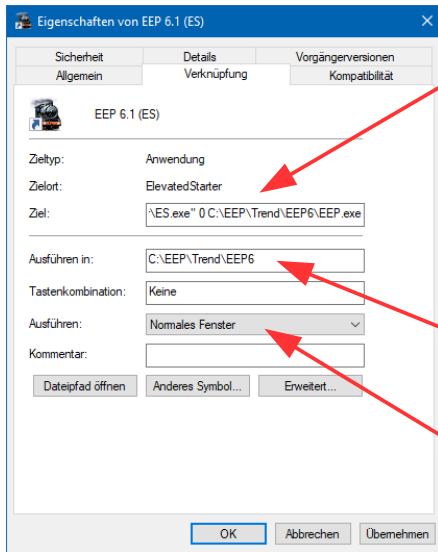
Eigenschaften von EEP 6.1 (ES)

Sicherheit | Details | Vorgängerversionen
Allgemein | Verknüpfung | Kompatibilität

EEP 6.1 (ES)

Zieltyp: Anwendung

Zielort: ElevatedStarter

Ziel: \ES.exe" 0 C:\EEP\Trend\EEP6\EEP.exe

Ausführen in: C:\EEP\Trend\EEP6

Tastenkombination: Keine

Ausführen: Normales Fenster

Kommentar:

Dateipfad öffnen | Anderes Symbol... | Erweitert...

OK | Abbrechen | Übernehmen